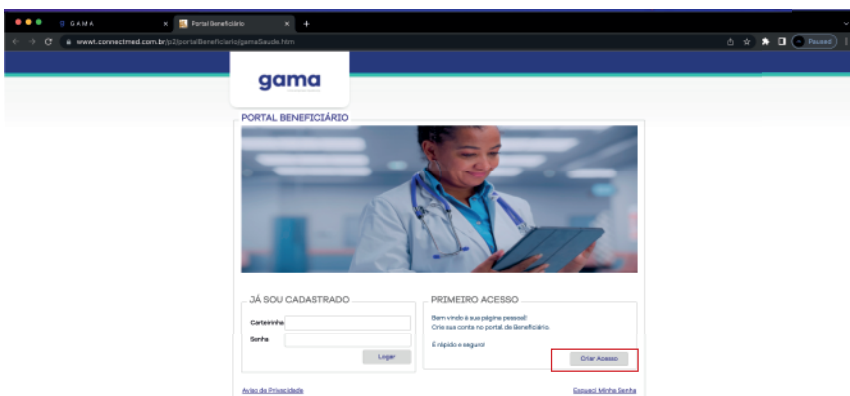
GAMA
Portal Beneficiário
www1.connectmed.com.br/p2/portalBeneficiario/gamaSaude.htm
Paused

gama

PORTAL BENEFICIÁRIO

JÁ SOU CADASTRADO
Carteirinha
Senha
Logar

PRIMEIRO ACESSO
Bem vindo à sua página pessoal!
Crie sua conta no portal do Beneficiário.
É rápido e seguro!
Criar Acesso

Aviso de Privacidade
Esqueci Minha Senha